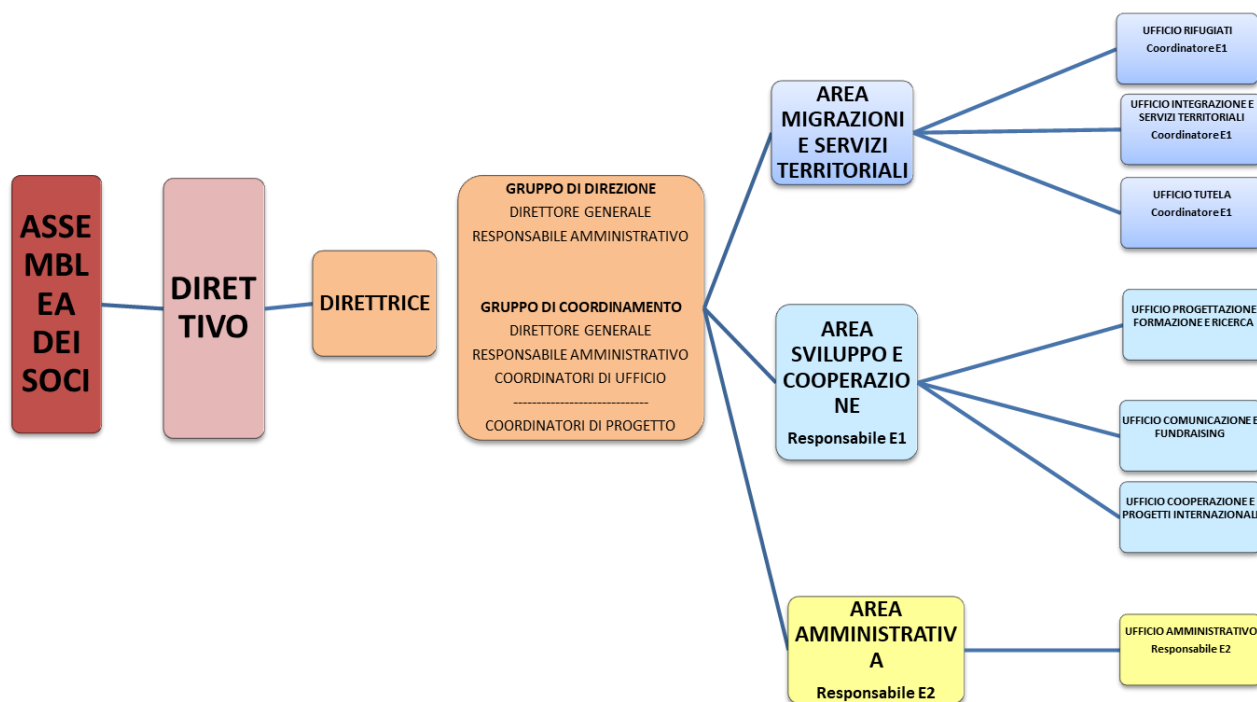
ASSEMBLEA DEI SOCI

DIRETTIVO

DIRETTRICE

GRUPPO DI DIREZIONE
DIRETTORE GENERALE
RESPONSABILE AMMINISTRATIVO

GRUPPO DI COORDINAMENTO
DIRETTORE GENERALE
RESPONSABILE AMMINISTRATIVO
COORDINATORI DI UFFICIO
-----------------------------
COORDINATORI DI PROGETTO

AREA MIGRAZIONI E SERVIZI TERRITORIALI

UFFICIO RIFUGIATI
Coordinatore E1

UFFICIO INTEGRAZIONE E SERVIZI TERRITORIALI
Coordinatore E1

UFFICIO TUTELA
Coordinatore E1

AREA SVILUPPO E COOPERAZIONE
Responsabile E1

UFFICIO PROGETTAZIONE FORMAZIONE E RICERCA

UFFICIO COMUNICAZIONE E FUNDRAISING

UFFICIO COOPERAZIONE E PROGETTI INTERNAZIONALI

AREA AMMINISTRATIVA
Responsabile E2

UFFICIO AMMINISTRATIVO
Responsabile E2